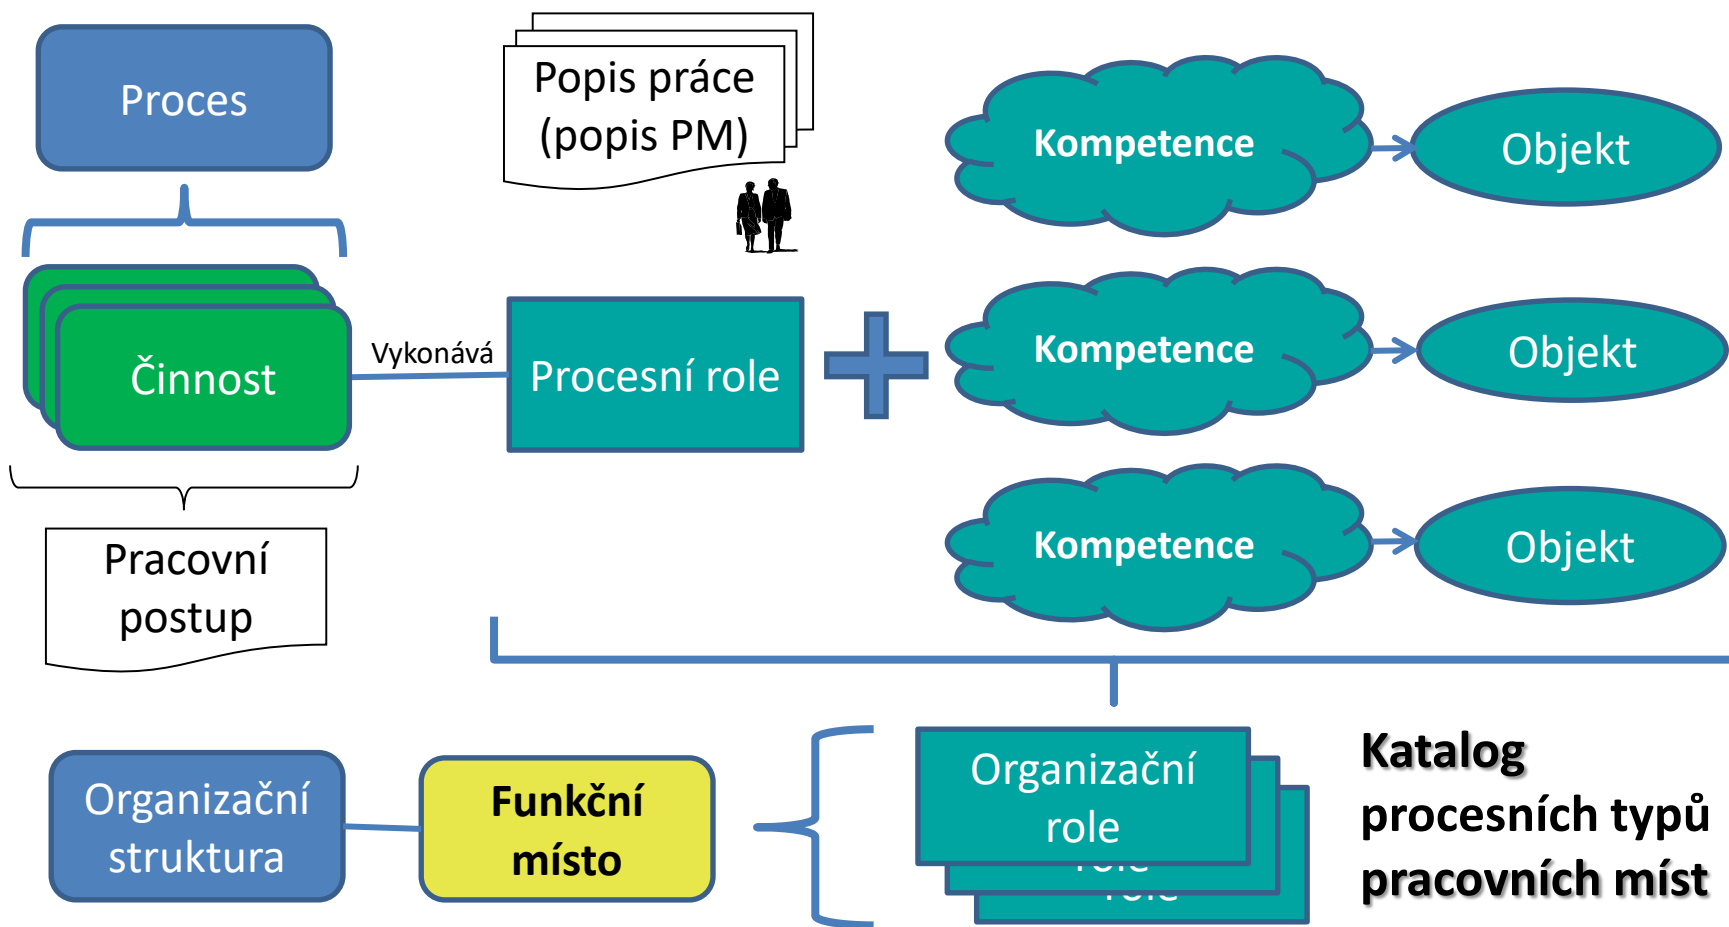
Proces

Popis práce (popis PM)

Kompetence

Objekt

Činnost

Vykonává

Procesní role

Kompetence

Objekt

Kompetence

Objekt

Pracovní postup

Organizační struktura

Funkční místo

Organizační role

Katalog procesních typů pracovních míst